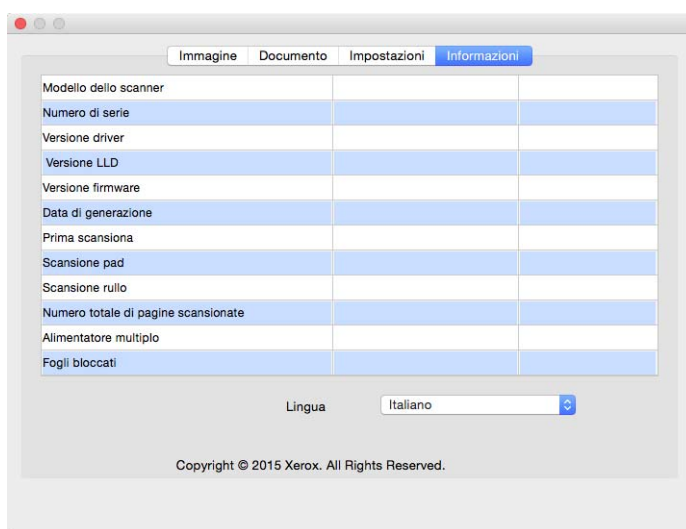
Immagine | Documento | Impostazioni | Informazioni

| | | |
|---|---|---|
| Modello dello scanner | | |
| Numero di serie | | |
| Versione driver | | |
| Versione LLD | | |
| Versione firmware | | |
| Data di generazione | | |
| Prima scansiona | | |
| Scansione pad | | |
| Scansione rullo | | |
| Numero totale di pagine scansionate | | |
| Alimentatore multiplo | | |
| Fogli bloccati | | |

Lingua Italiano

Copyright © 2015 Xerox. All Rights Reserved.